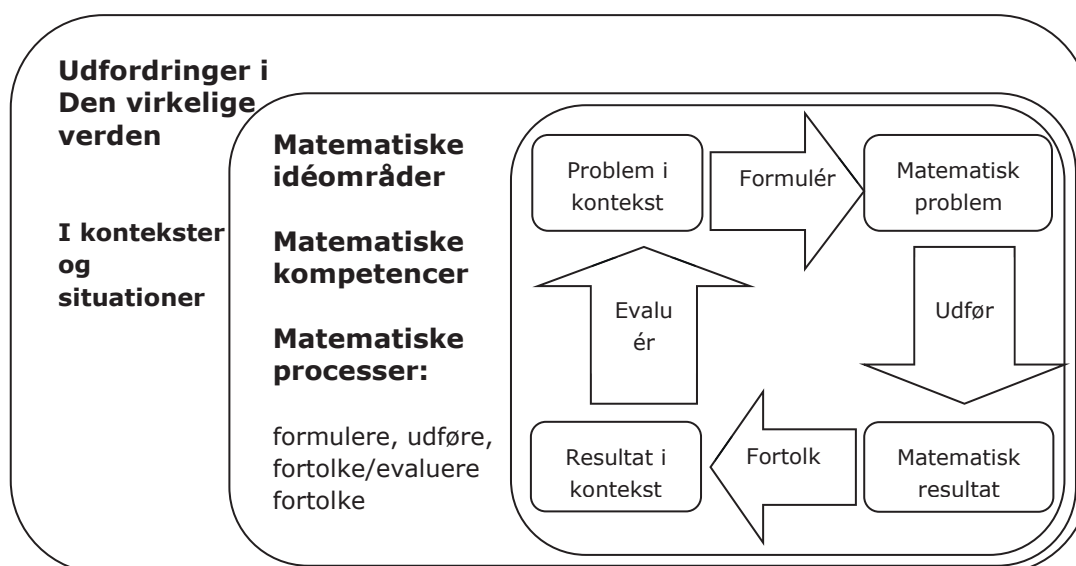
Udfordringer i Den virkelige verden

I kontekster og situationer

Matematiske idéområder

Matematiske kompetencer

Matematiske processer:

formulere, udføre, fortolke/evaluere fortolke

Problem i kontekst

Formulér

Matematisk problem

Udfør

Matematisk resultat

Fortolk

Resultat i kontekst

Evalu ér